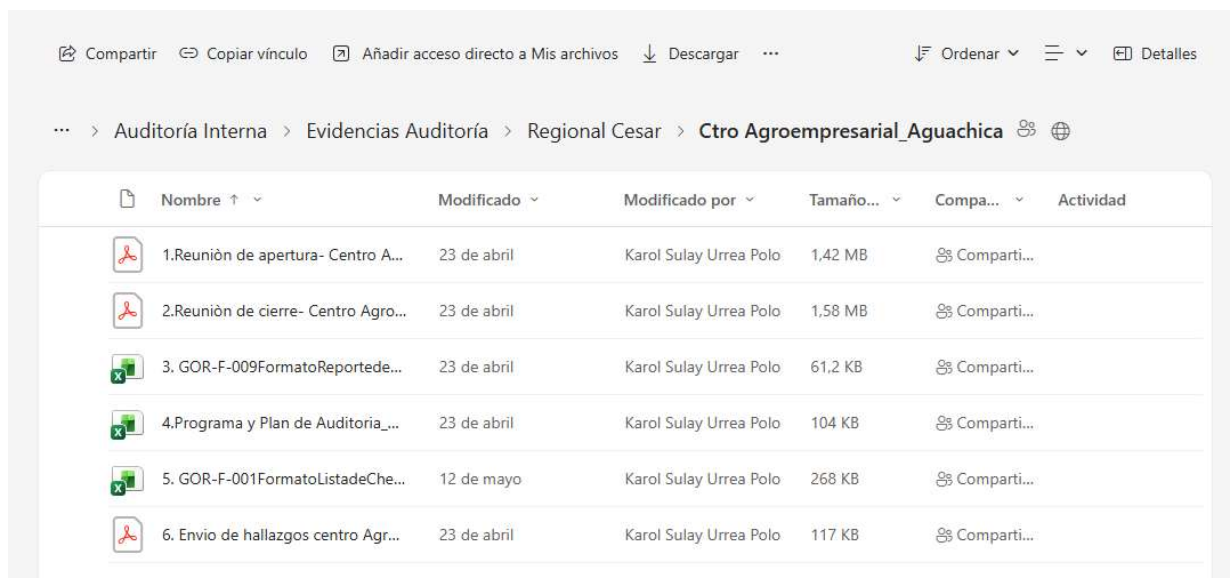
Compartir Copiar vínculo Añadir acceso directo a Mis archivos Descargar ··· Ordenar Detalles

··· > Auditoría Interna > Evidencias Auditoría > Regional Cesar > Ctro Agroempresarial_Aguachica

| Nombre ↑ | Modificado | Modificado por | Tamaño... | Compa... | Actividad |
|---|---|---|---|---|---|
| 1.Reuniòn de apertura- Centro A... | 23 de abril | Karol Sulay Urrea Polo | 1,42 MB | Comparti... | |
| 2.Reuniòn de cierre- Centro Agro... | 23 de abril | Karol Sulay Urrea Polo | 1,58 MB | Comparti... | |
| 3. GOR-F-009FormatoReportede... | 23 de abril | Karol Sulay Urrea Polo | 61,2 KB | Comparti... | |
| 4.Programa y Plan de Auditoria_... | 23 de abril | Karol Sulay Urrea Polo | 104 KB | Comparti... | |
| 5. GOR-F-001FormatoListadeChe... | 12 de mayo | Karol Sulay Urrea Polo | 268 KB | Comparti... | |
| 6. Envio de hallazgos centro Agr... | 23 de abril | Karol Sulay Urrea Polo | 117 KB | Comparti... | |